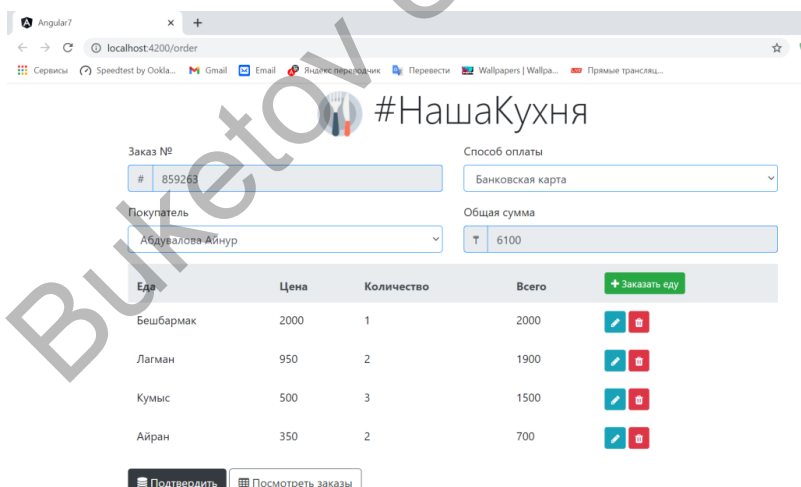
Angular7 × +

localhost:4200/order

Сервисы Speedtest by Ookla... Gmail Email Яндекс.Переводчик Перевести Wallpapers | Wallpa... Прямые трансляц...

#НашаКухня

Buketov

Заказ №

# 859263

Способ оплаты

Банковская карта

Покупатель

Абдувалова Айнур

Общая сумма

₸ 6100

| Еда | Цена | Количество | Всего | + Заказать еду |
|---|---|---|---|---|
| Бешбармак | 2000 | 1 | 2000 | |
| Лагман | 950 | 2 | 1900 | |
| Кумыс | 500 | 3 | 1500 | |
| Айран | 350 | 2 | 700 | |

Подтвердить Посмотреть заказы